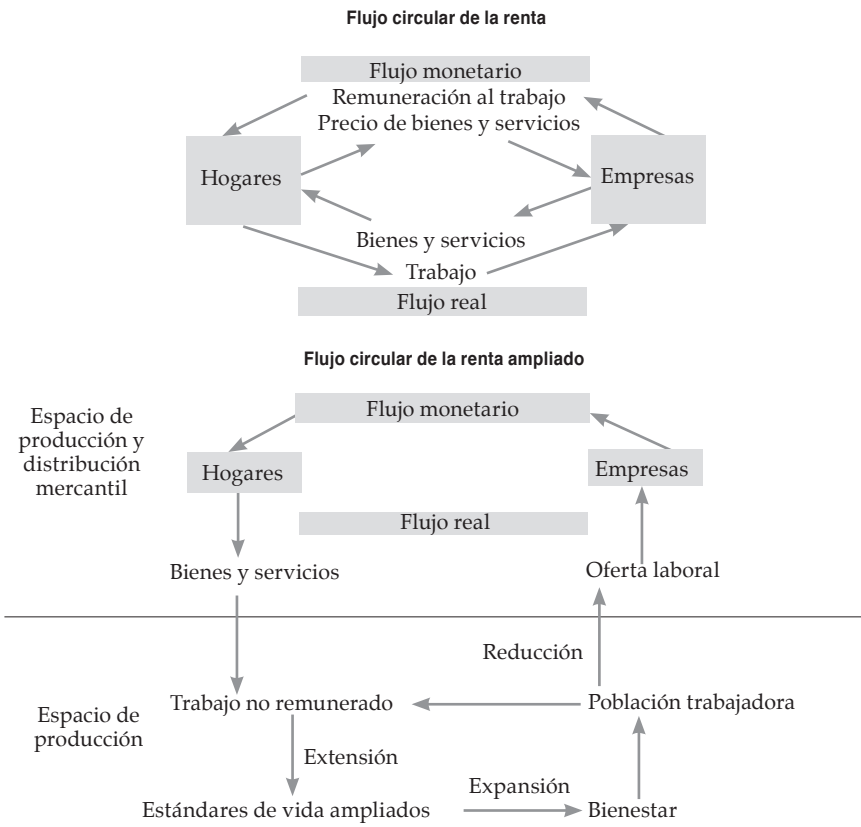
Flujo circular de la renta

Flujo monetario
Remuneración al trabajo
Precio de bienes y servicios

Hogares

Empresas

Bienes y servicios
Trabajo
Flujo real

Flujo circular de la renta ampliado

Espacio de producción y distribución mercantil

Flujo monetario

Hogares

Empresas

Flujo real

Bienes y servicios

Oferta laboral

Reducción

Espacio de producción

Trabajo no remunerado

Población trabajadora

Extensión

Expansión

Estándares de vida ampliados

Bienestar